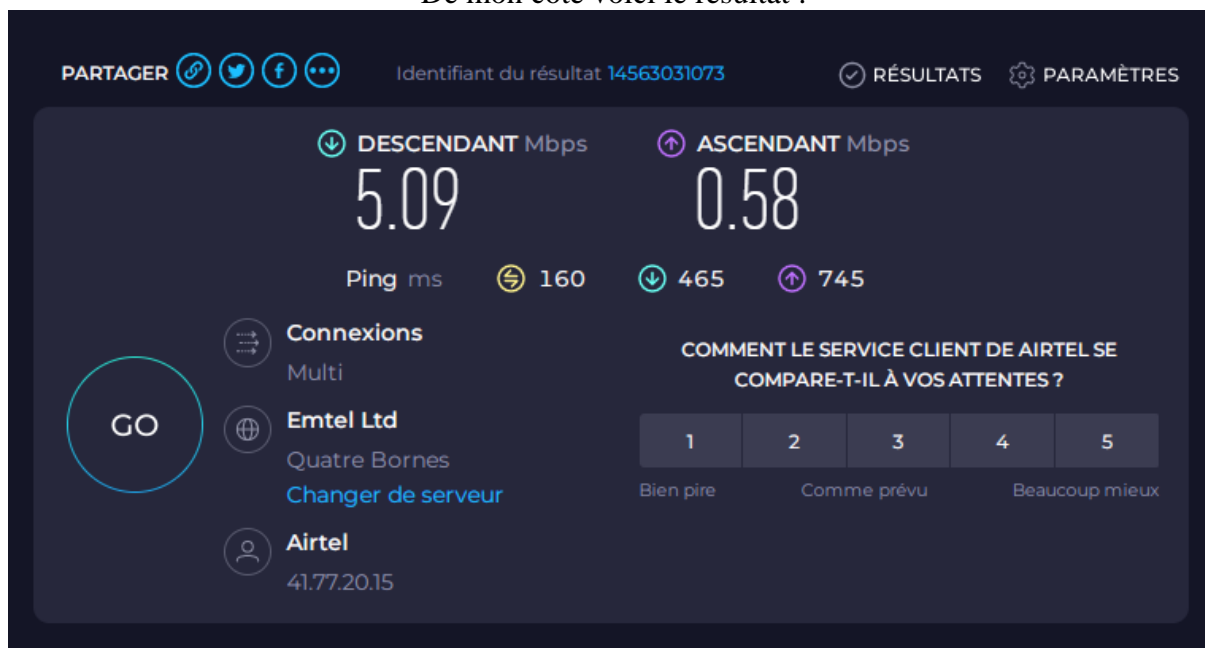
De mon côté voici le résultat :

PARTAGER

Identifiant du résultat 14563031073

RÉSULTATS PARAMÈTRES

DESCENDANT Mbps
5.09

ASCENDANT Mbps
0.58

Ping ms 160 465 745

Connexions
Multi

Emtel Ltd
Quatre Bornes
Changer de serveur

Airtel
41.77.20.15

GO

COMMENT LE SERVICE CLIENT DE AIRTEL SE COMPARE-T-IL À VOS ATTENTES ?

| 1 | 2 | 3 | 4 | 5 |
|---|---|---|---|---|

Bien pire Comme prévu Beaucoup mieux